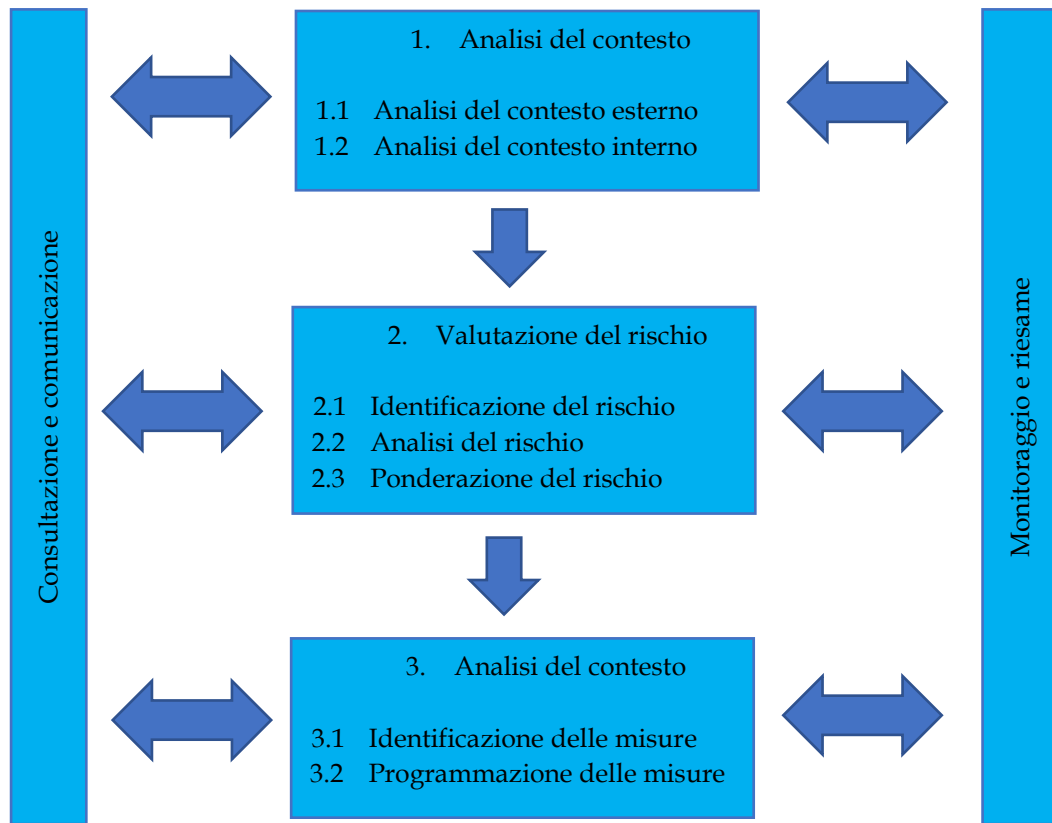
Consultazione e comunicazione

1. Analisi del contesto

1.1 Analisi del contesto esterno
1.2 Analisi del contesto interno

2. Valutazione del rischio

2.1 Identificazione del rischio
2.2 Analisi del rischio
2.3 Ponderazione del rischio

3. Analisi del contesto

3.1 Identificazione delle misure
3.2 Programmazione delle misure

Monitoraggio e riesame